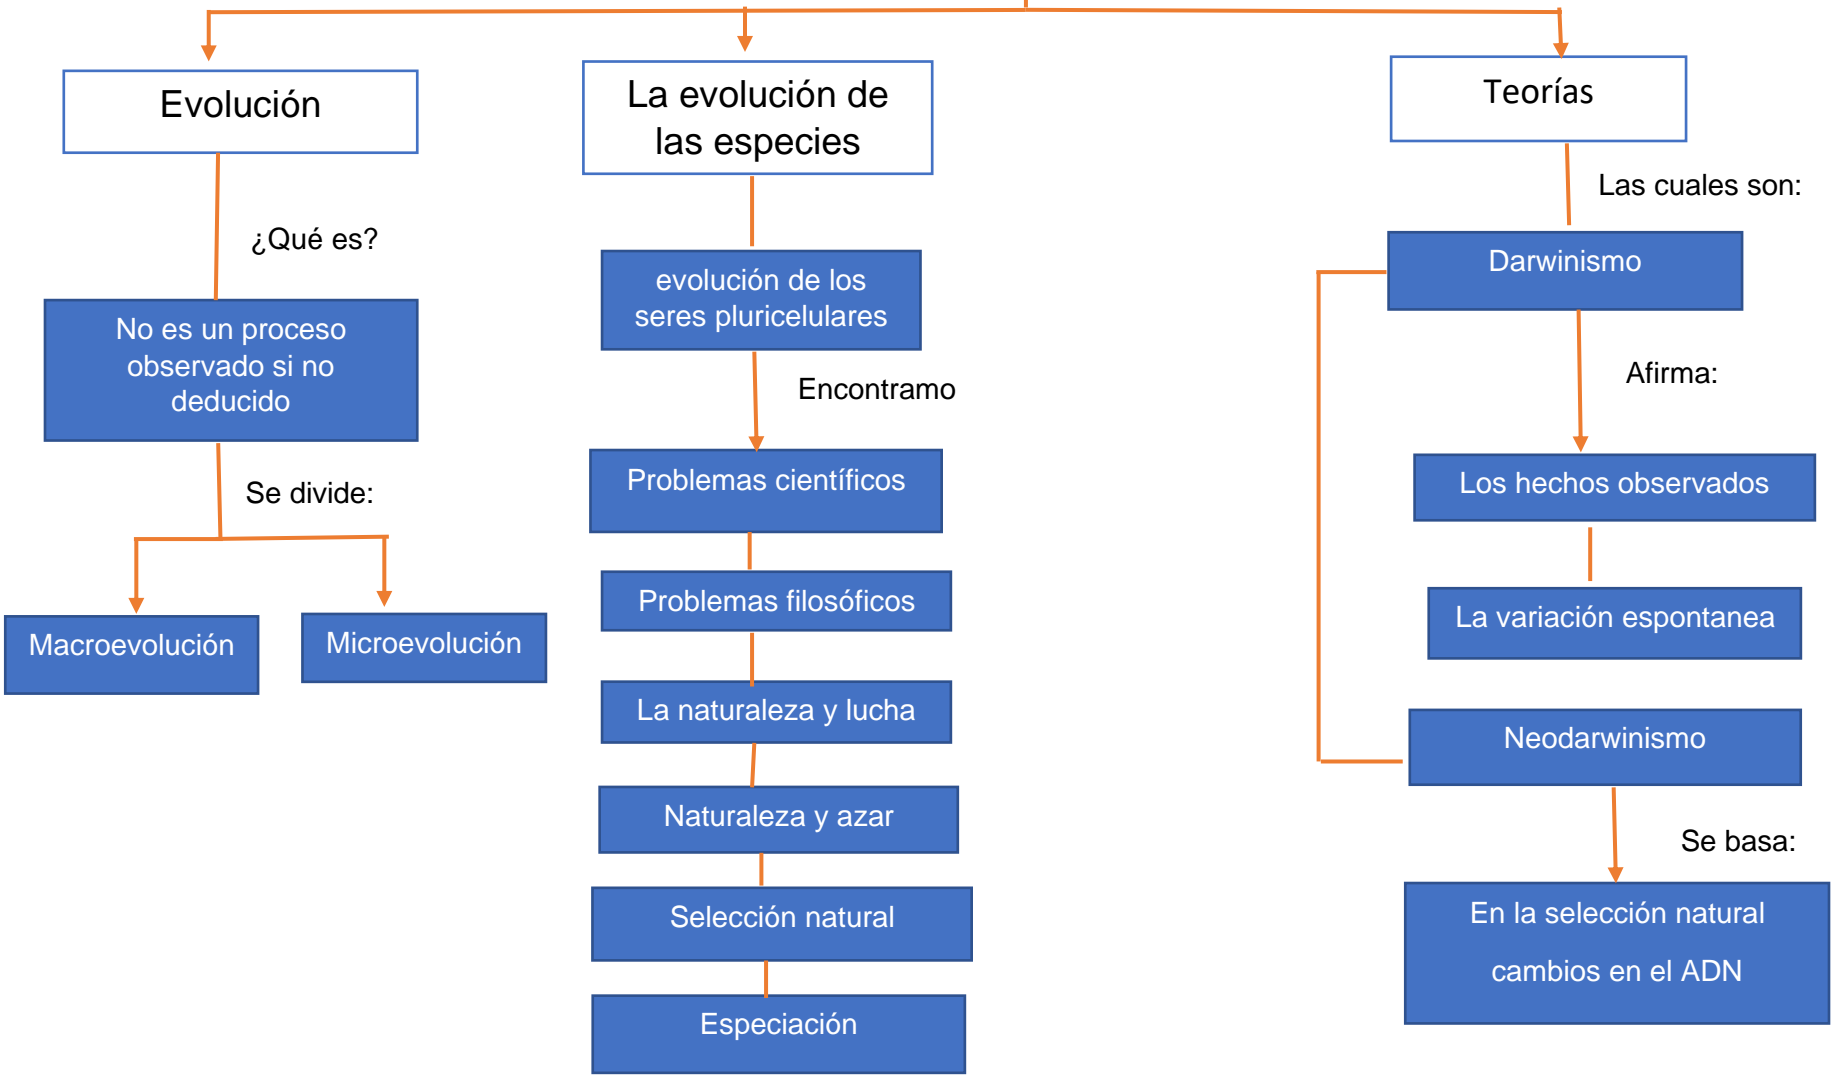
Evolución

¿Qué es?

No es un proceso observado si no deducido

Se divide:

Macroevolución

Microevolución

La evolución de las especies

evolución de los seres pluricelulares

Encontramo

Problemas científicos

Problemas filosóficos

La naturaleza y lucha

Naturaleza y azar

Selección natural

Especiación

Teorías

Las cuales son:

Darwinismo

Afirma:

Los hechos observados

La variación espontanea

Neodarwinismo

Se basa:

En la selección natural

cambios en el ADN